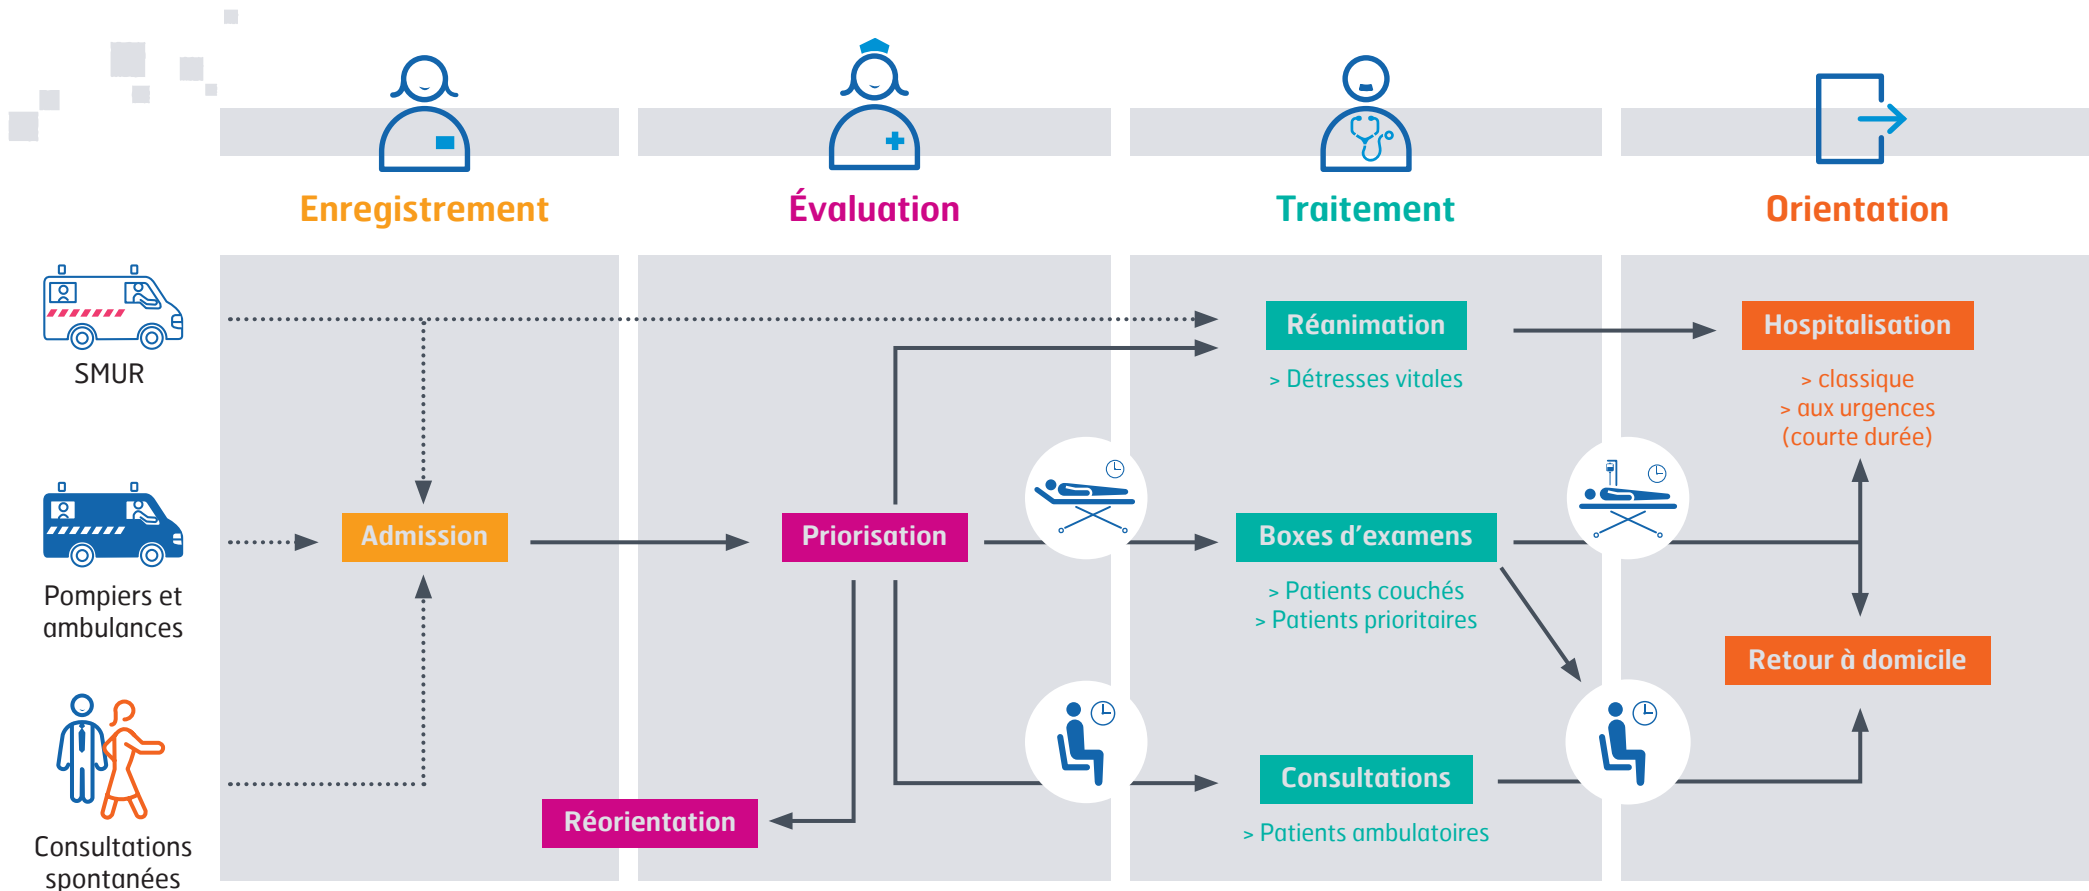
Enregistrement

Évaluation

Traitement

Orientation

SMUR

Pompiers et ambulances

Consultations spontanées

Admission

Priorisation

Réorientation

Réanimation

> Détresses vitales

Boxes d'examens

> Patients couchés
> Patients prioritaires

Consultations

> Patients ambulatoires

Hospitalisation

> classique
> aux urgences (courte durée)

Retour à domicile